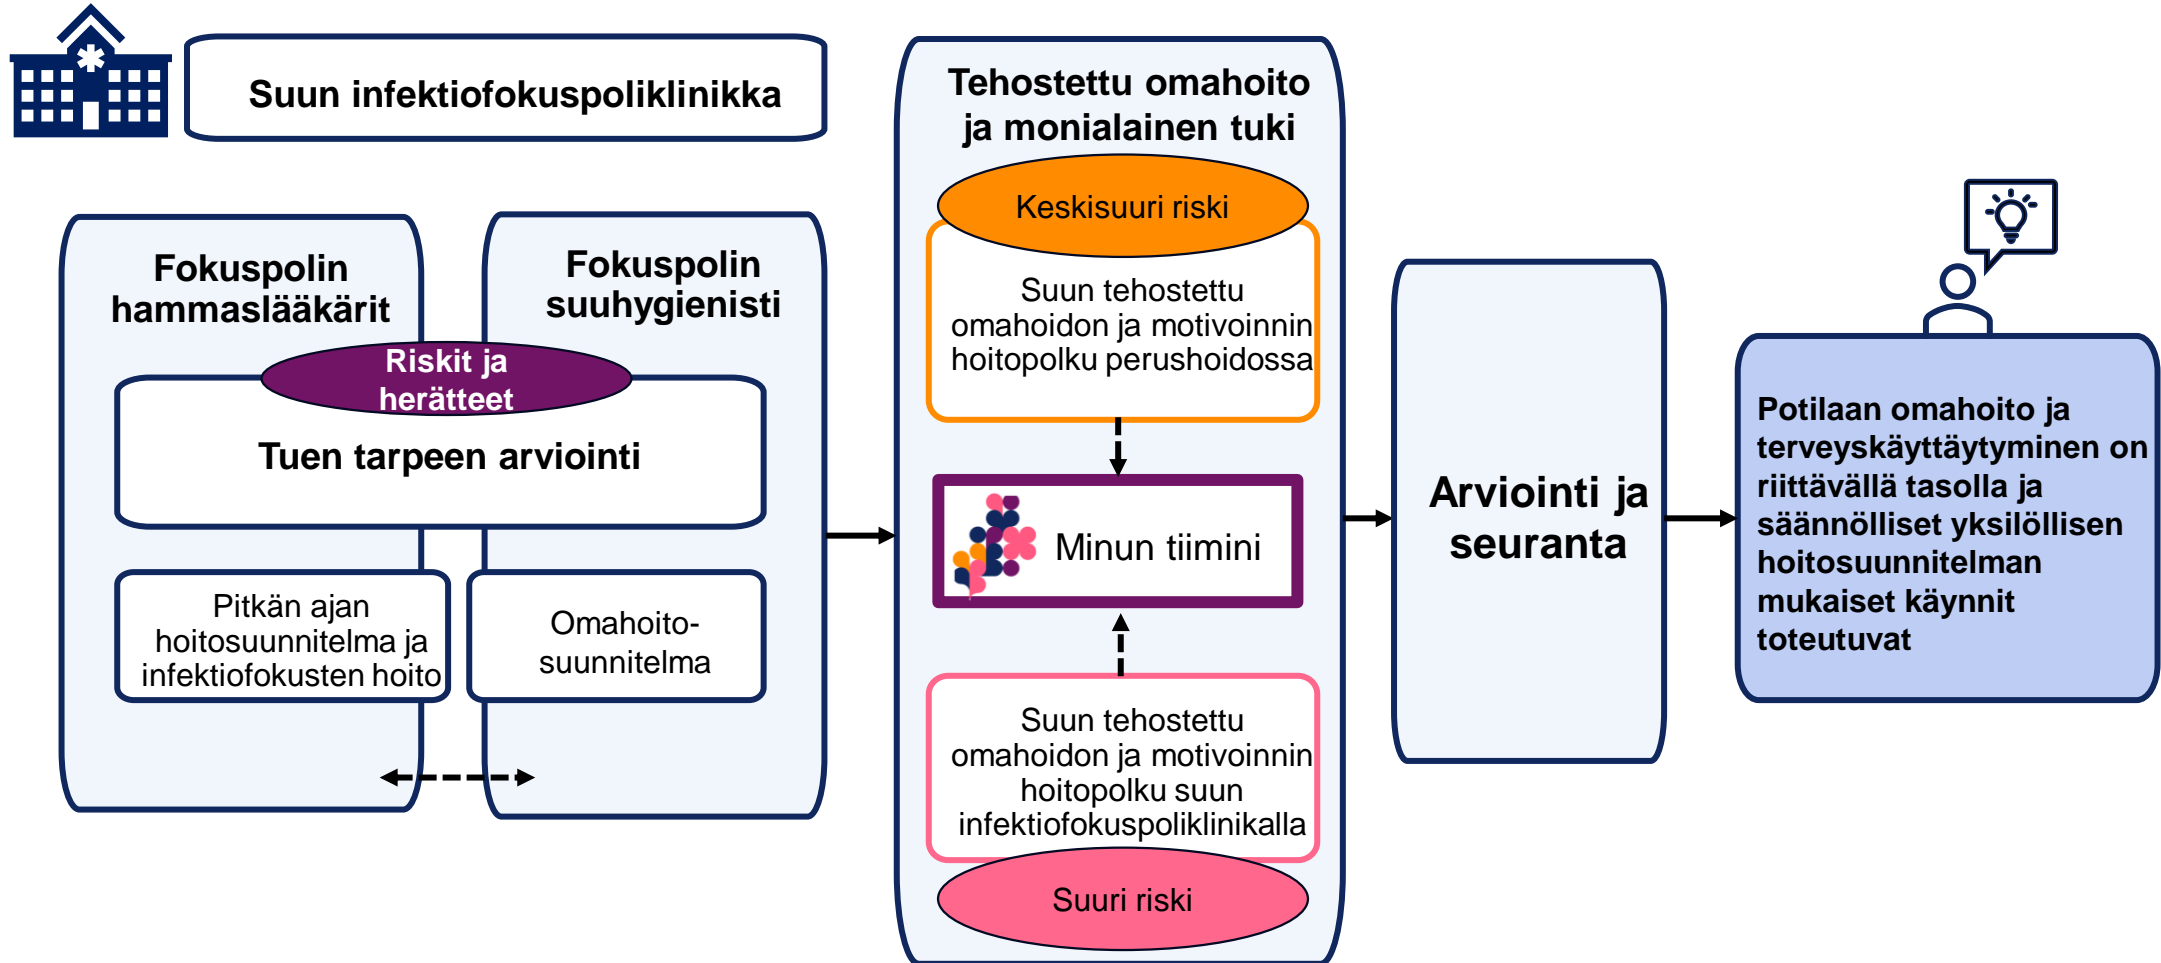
Suun infektiofokuspoliklinikka

Fokuspolin hammaslääkärit

Fokuspolin suuhygienisti

Riskit ja herätteet

Tuen tarpeen arviointi

Pitkän ajan hoitosuunnitelma ja infektiofokusten hoito

Omahoito-suunnitelma

Tehostettu omahoito ja monialainen tuki

Keskisuuri riski

Suun tehostettu omahoidon ja motivoinnin hoitopolku perushoidossa

Minun tiimini

Suun tehostettu omahoidon ja motivoinnin hoitopolku suun infektiofokuspoliklinikalla

Suuri riski

Arviointi ja seuranta

Potilaan omahoito ja terveyskäyttäytyminen on riittävällä tasolla ja säännölliset yksilöllisen hoitosuunnitelman mukaiset käynnit toteutuvat